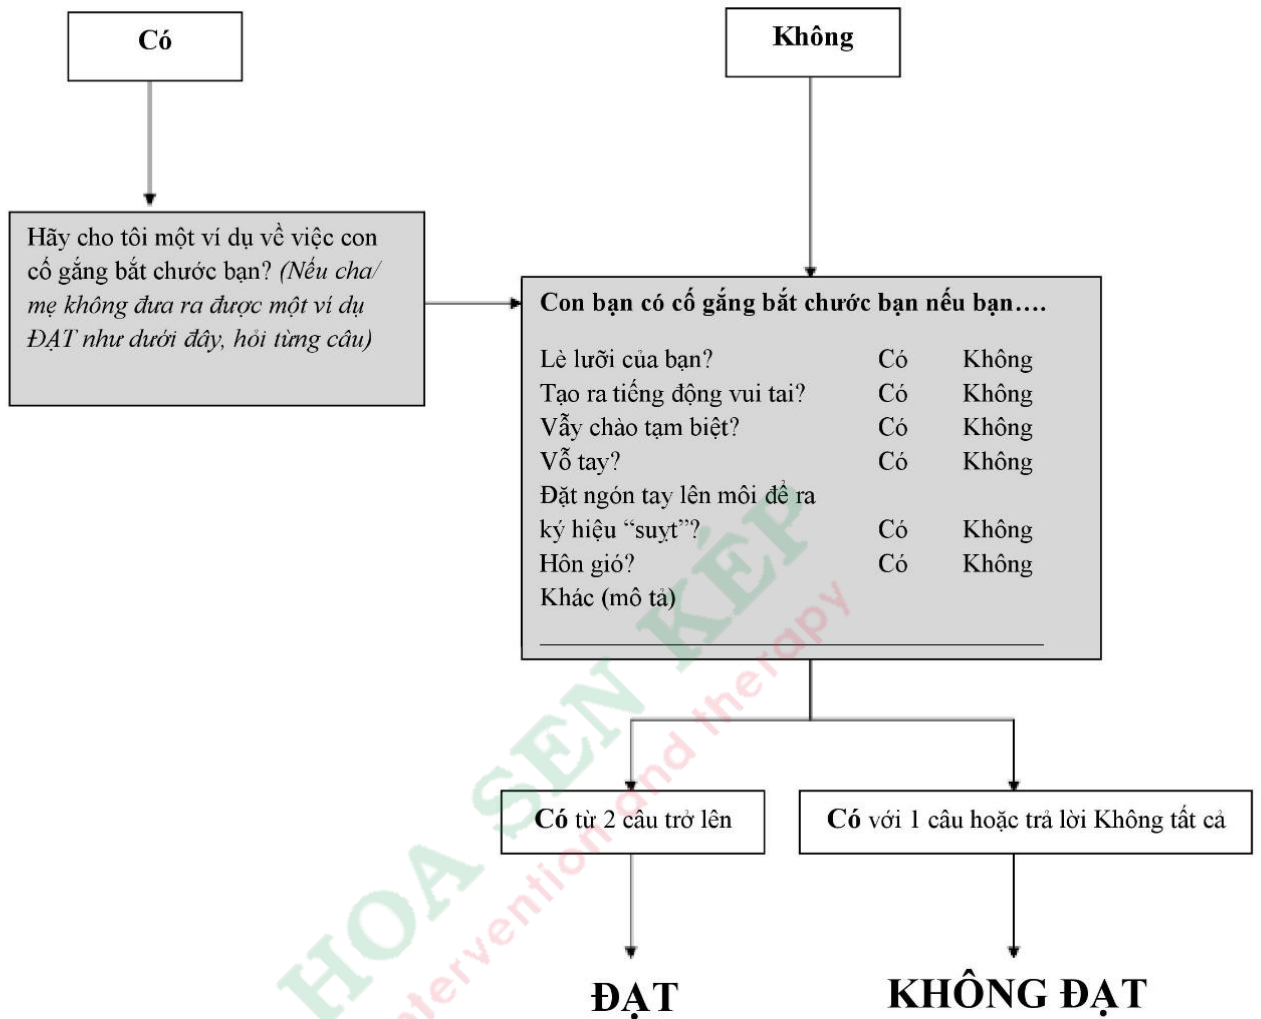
Có

Không

Hãy cho tôi một ví dụ về việc con cố gắng bắt chước bạn? *(Nếu cha/ mẹ không đưa ra được một ví dụ ĐẠT như dưới đây, hỏi từng câu)*

**Con bạn có cố gắng bắt chước bạn nếu bạn….**

| | | |
|---|---|---|
| Lè lưỡi của bạn? | Có | Không |
| Tạo ra tiếng động vui tai? | Có | Không |
| Vẫy chào tạm biệt? | Có | Không |
| Vỗ tay? | Có | Không |
| Đặt ngón tay lên môi để ra ký hiệu "suyt"? | Có | Không |
| Hôn gió? | Có | Không |
| Khác (mô tả) | | |

**Có** từ 2 câu trở lên

**Có** với 1 câu hoặc trả lời Không tất cả

ĐẠT

KHÔNG ĐẠT

HOA SEN KÉP
intervention and therapy